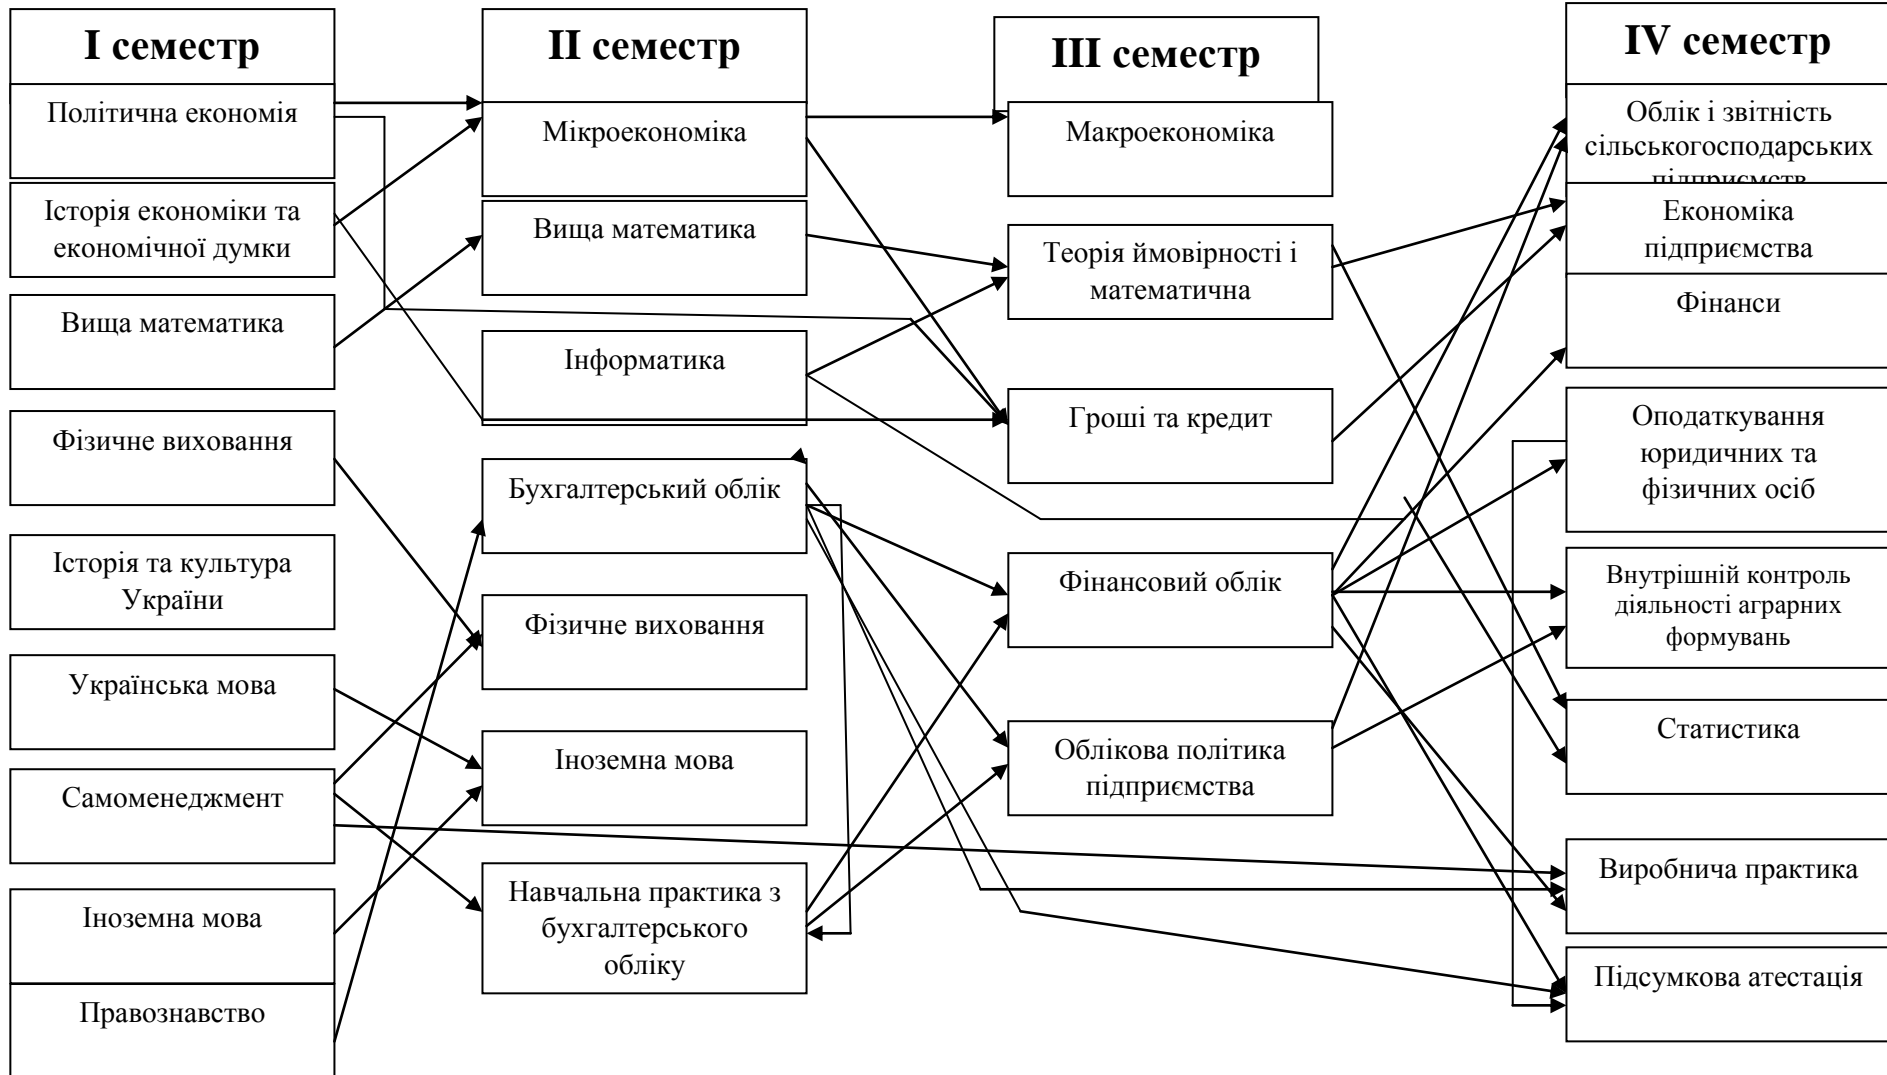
I семестр

Політична економія

Історія економіки та економічної думки

Вища математика

Фізичне виховання

Історія та культура України

Українська мова

Самоменеджмент

Іноземна мова

Правознавство

II семестр

Мікроекономіка

Вища математика

Інформатика

Бухгалтерський облік

Фізичне виховання

Іноземна мова

Навчальна практика з бухгалтерського обліку

III семестр

Макроекономіка

Теорія ймовірності і математична

Гроші та кредит

Фінансовий облік

Облікова політика підприємства

IV семестр

Облік і звітність сільськогосподарських підприємств

Економіка підприємства

Фінанси

Оподаткування юридичних та фізичних осіб

Внутрішній контроль діяльності аграрних формувань

Статистика

Виробнича практика

Підсумкова атестація